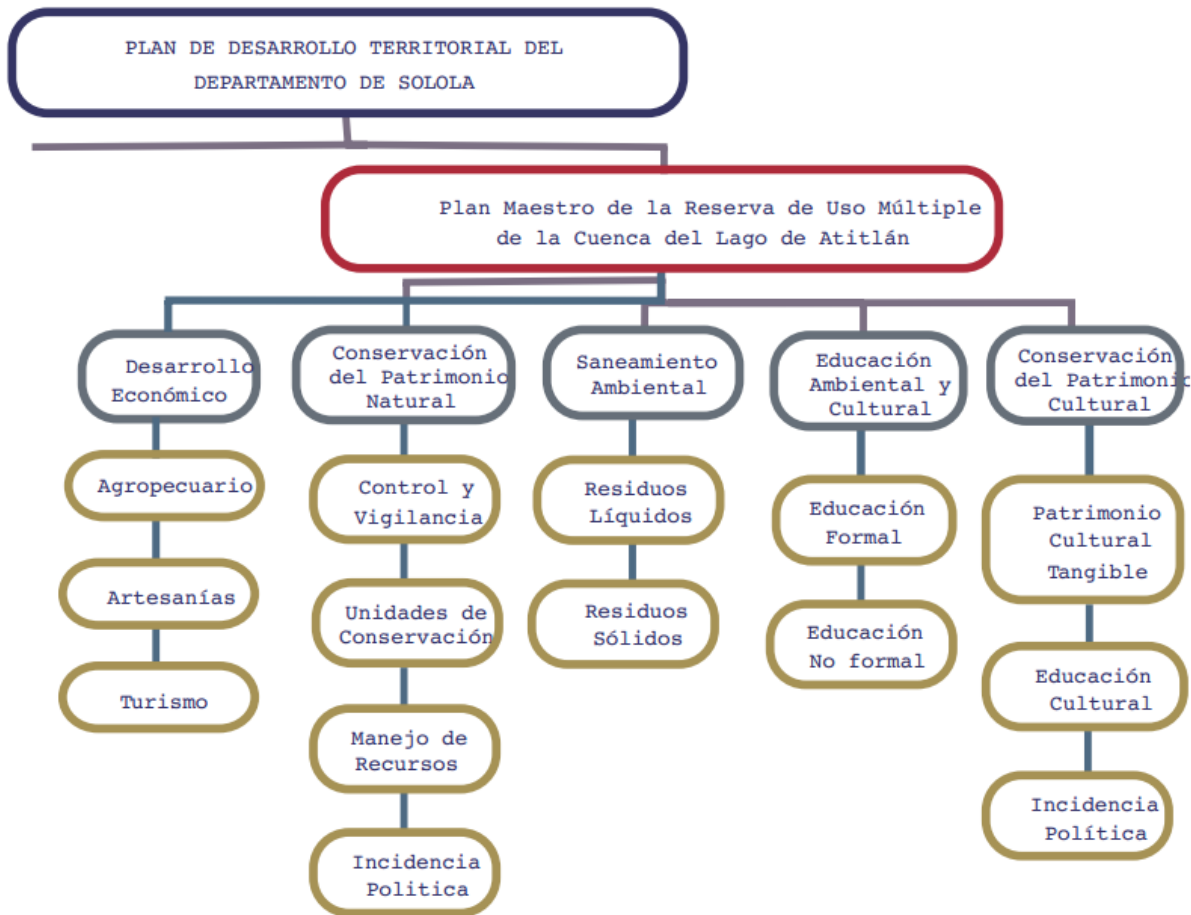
PLAN DE DESARROLLO TERRITORIAL DEL DEPARTAMENTO DE SOLOLA

Plan Maestro de la Reserva de Uso Múltiple de la Cuenca del Lago de Atitlán

Desarrollo Económico

Agropecuario

Artesanías

Turismo

Conservación del Patrimonio Natural

Control y Vigilancia

Unidades de Conservación

Manejo de Recursos

Incidencia Politica

Saneamiento Ambiental

Residuos Líquidos

Residuos Sólidos

Educación Ambiental y Cultural

Educación Formal

Educación No formal

Conservación del Patrimonio Cultural

Patrimonio Cultural Tangible

Educación Cultural

Incidencia Política